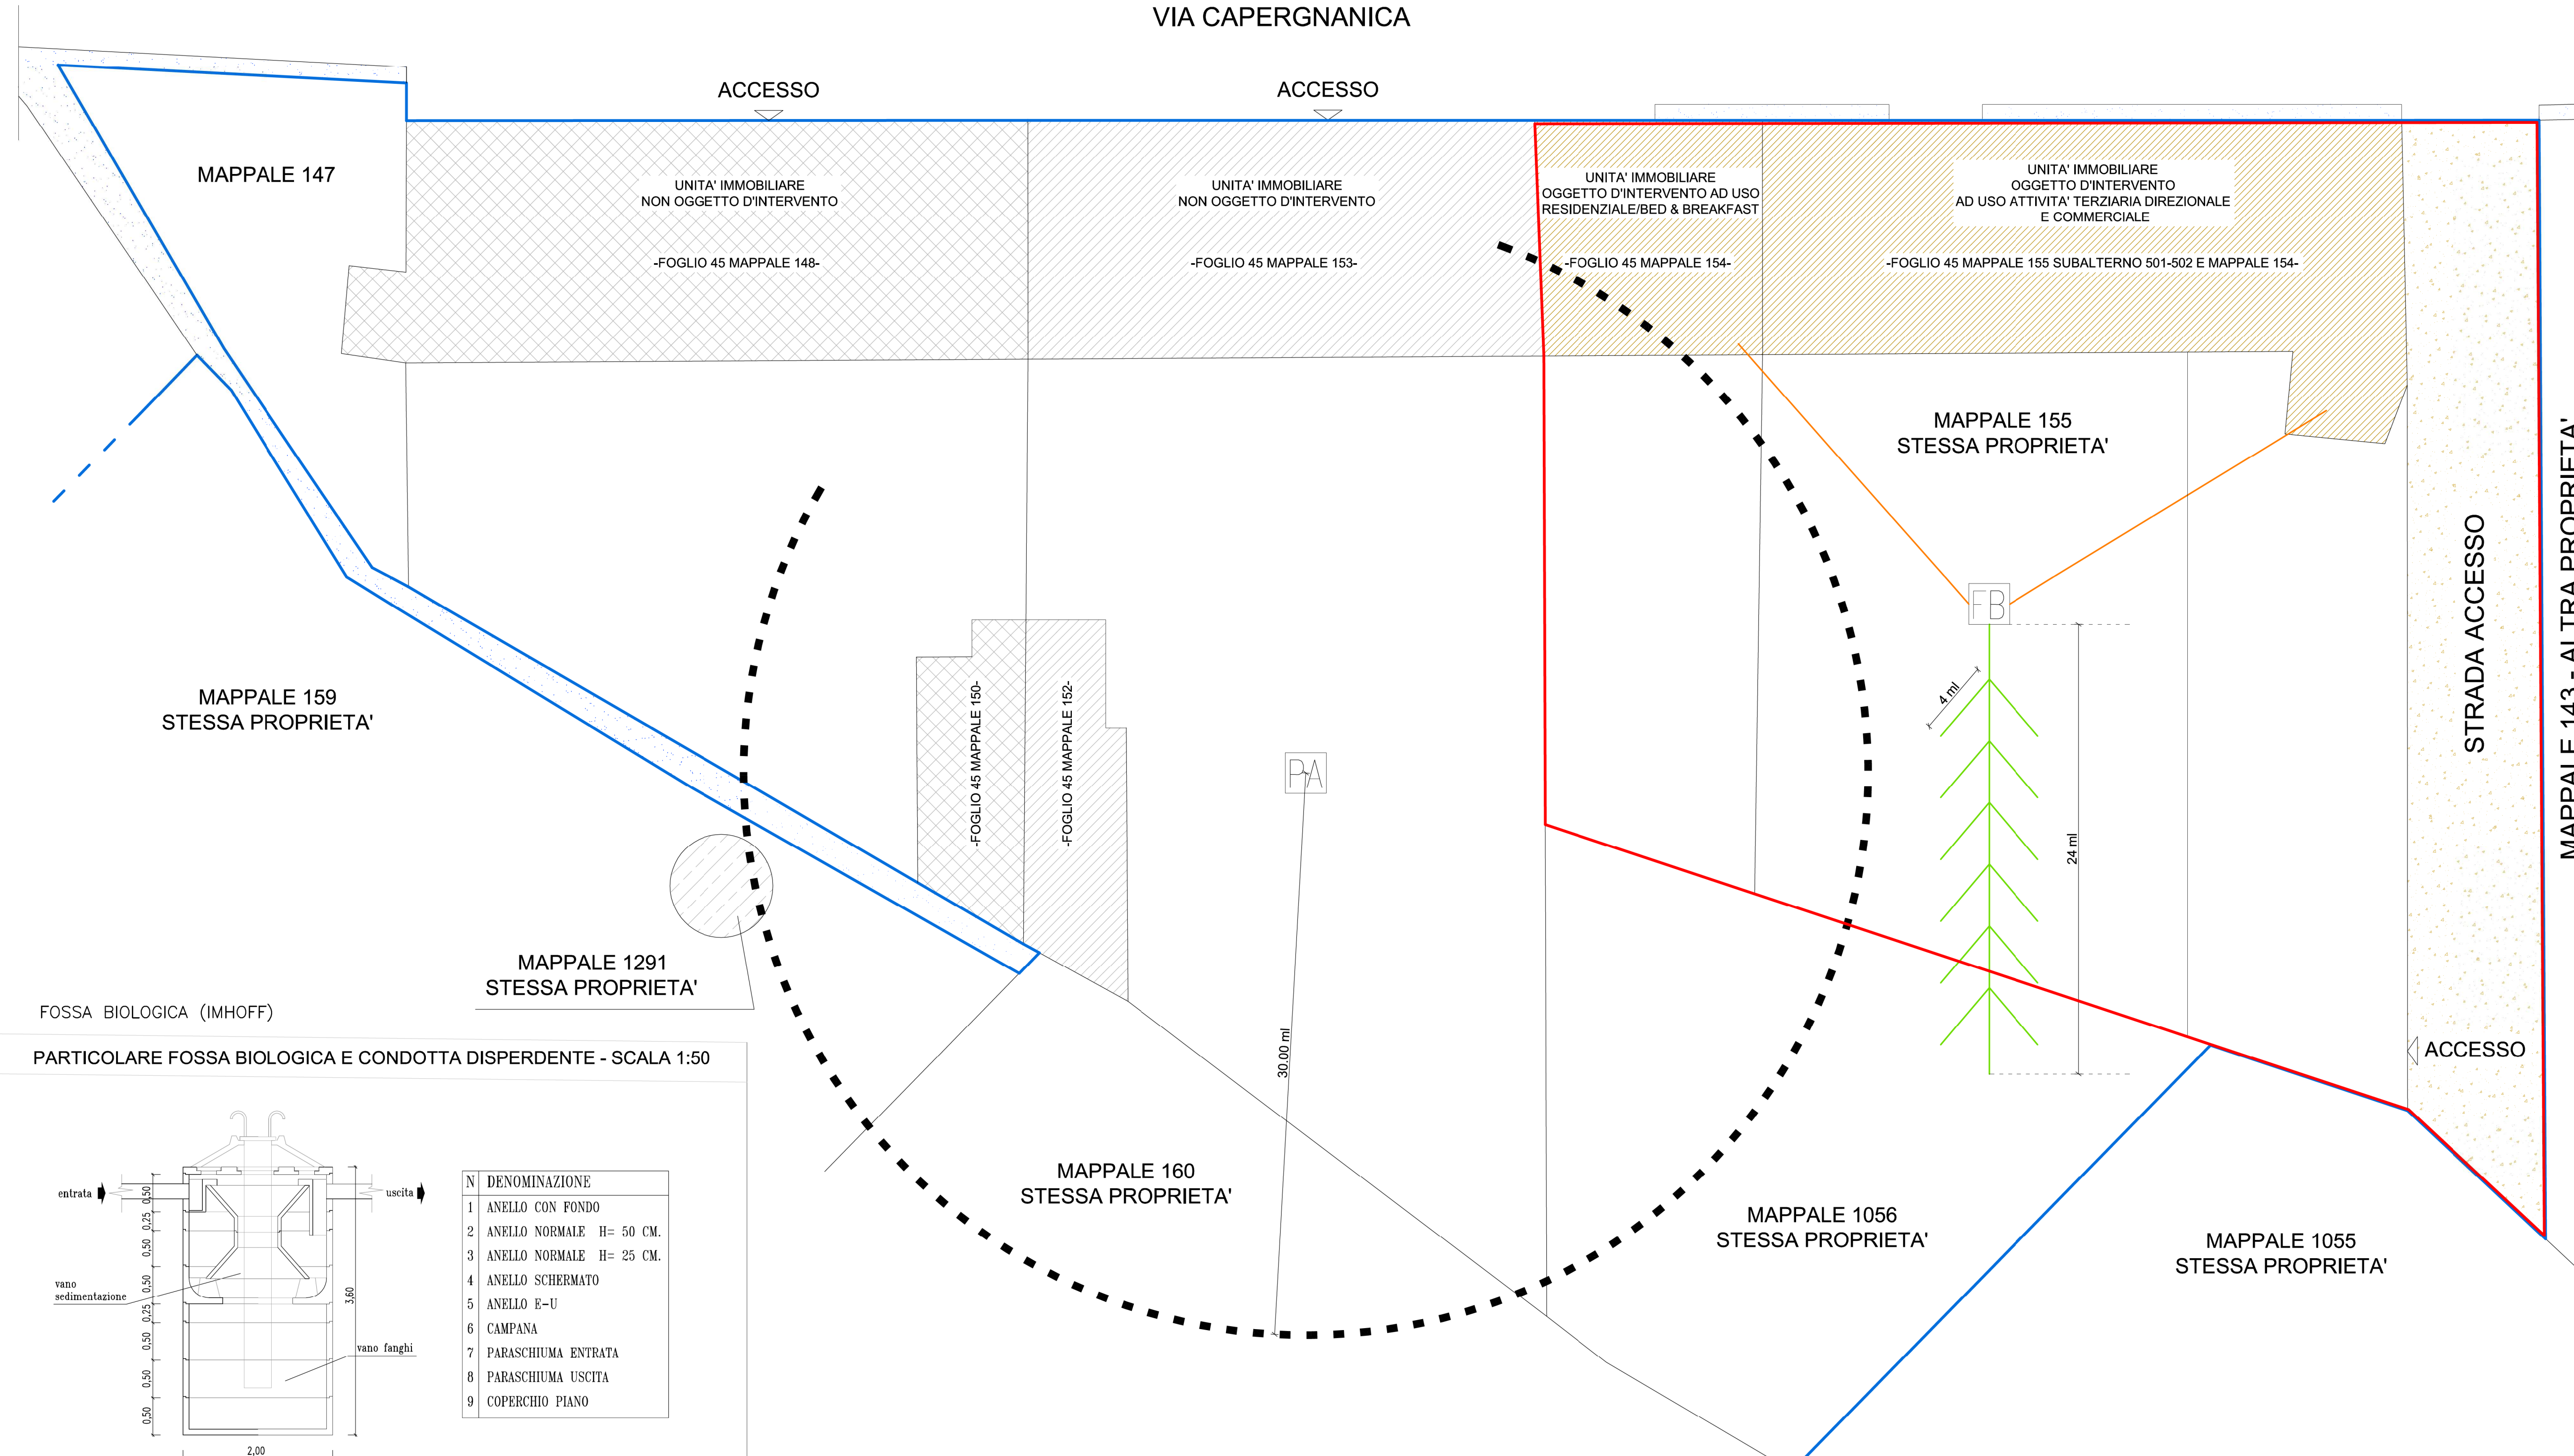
VIA CAPERGNANICA

ACCESSO

ACCESSO

MAPPALE 147

UNITA' IMMOBILIARE
NON OGGETTO D'INTERVENTO

-FOGLIO 45 MAPPALE 148-

UNITA' IMMOBILIARE
NON OGGETTO D'INTERVENTO

-FOGLIO 45 MAPPALE 153-

UNITA' IMMOBILIARE
OGGETTO D'INTERVENTO AD USO
RESIDENZIALE/BED & BREAKFAST

-FOGLIO 45 MAPPALE 154-

UNITA' IMMOBILIARE
OGGETTO D'INTERVENTO
AD USO ATTIVITA' TERZIARIA DIREZIONALE
E COMMERCIALE

-FOGLIO 45 MAPPALE 155 SUBALTERNO 501-502 E MAPPALE 154-

MAPPALE 155
STESSA PROPRIETA'

STRADA ACCESSO

MAPPALE 143 - ALTRA PROPRIETA'

FB

4 ml

24 ml

MAPPALE 159
STESSA PROPRIETA'

-FOGLIO 45 MAPPALE 150-

-FOGLIO 45 MAPPALE 152-

PA

30,00 ml

MAPPALE 1291
STESSA PROPRIETA'

FOSSA BIOLOGICA (IMHOFF)

ACCESSO

PARTICOLARE FOSSA BIOLOGICA E CONDOTTA DISPERDENTE - SCALA 1:50

MAPPALE 160
STESSA PROPRIETA'

MAPPALE 1056
STESSA PROPRIETA'

MAPPALE 1055
STESSA PROPRIETA'

entrata

uscita

vano sedimentazione

vano fanghi

0,50 0,25 0,50 0,50 0,25 0,50 0,50 0,50

3,60

2,00

| N | DENOMINAZIONE |
|---|---|
| 1 | ANELLO CON FONDO |
| 2 | ANELLO NORMALE H= 50 CM. |
| 3 | ANELLO NORMALE H= 25 CM. |
| 4 | ANELLO SCHERMATO |
| 5 | ANELLO E-U |
| 6 | CAMPANA |
| 7 | PARASCHIUMA ENTRATA |
| 8 | PARASCHIUMA USCITA |
| 9 | COPERCHIO PIANO |